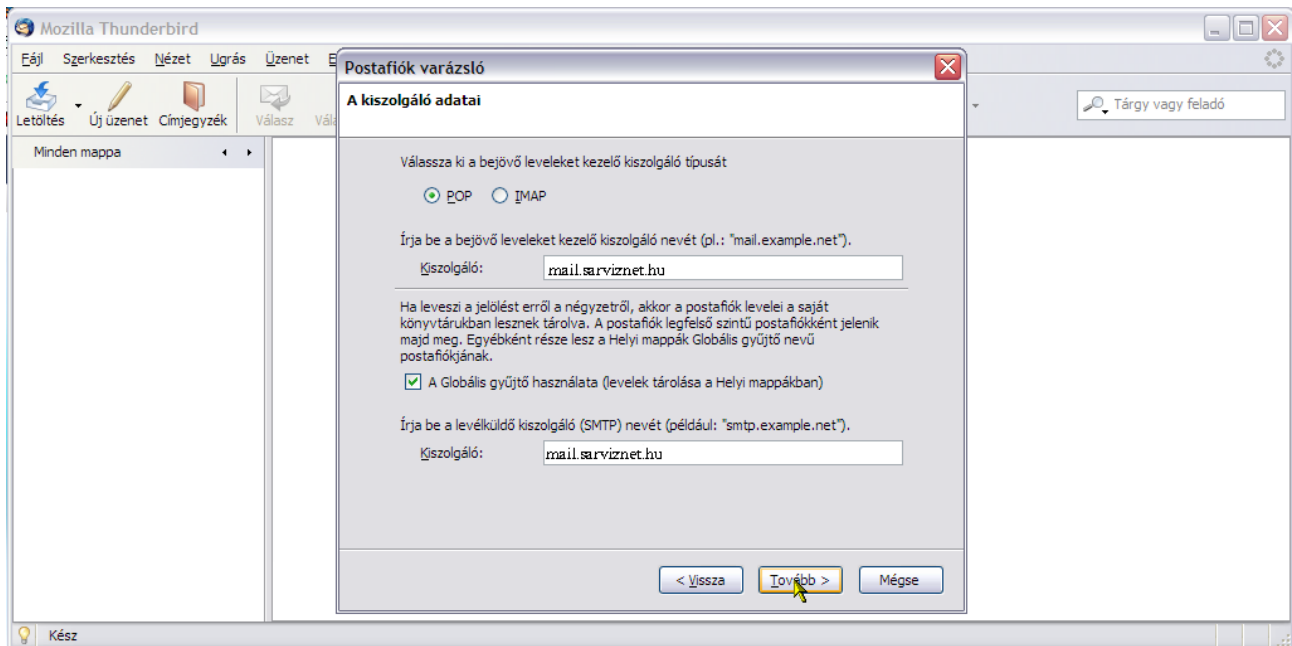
Mozilla Thunderbird

Fájl Szerkesztés Nézet Ugrás Üzenet E

Letöltés Új üzenet Címjegyzék Válasz Vála

Tárgy vagy feladó

Minden mappa

Postafiók varázsló

A kiszolgáló adatai

Válassza ki a bejövő leveleket kezelő kiszolgáló típusát

POP IMAP

Írja be a bejövő leveleket kezelő kiszolgáló nevét (pl.: "mail.example.net").

Kiszolgáló: mail.sarviznet.hu

Ha leveszi a jelölést erről a négyzetről, akkor a postafiók levelei a saját könyvtárukban lesznek tárolva. A postafiók legfelső szintű postafiókként jelenik majd meg. Egyébként része lesz a Helyi mappák Globális gyűjtő nevű postafiókjának.

A Globális gyűjtő használata (levelek tárolása a Helyi mappákban)

Írja be a levélküldő kiszolgáló (SMTP) nevét (például: "smtp.example.net").

Kiszolgáló: mail.sarviznet.hu

< Vissza Tovább > Mégse

Kész